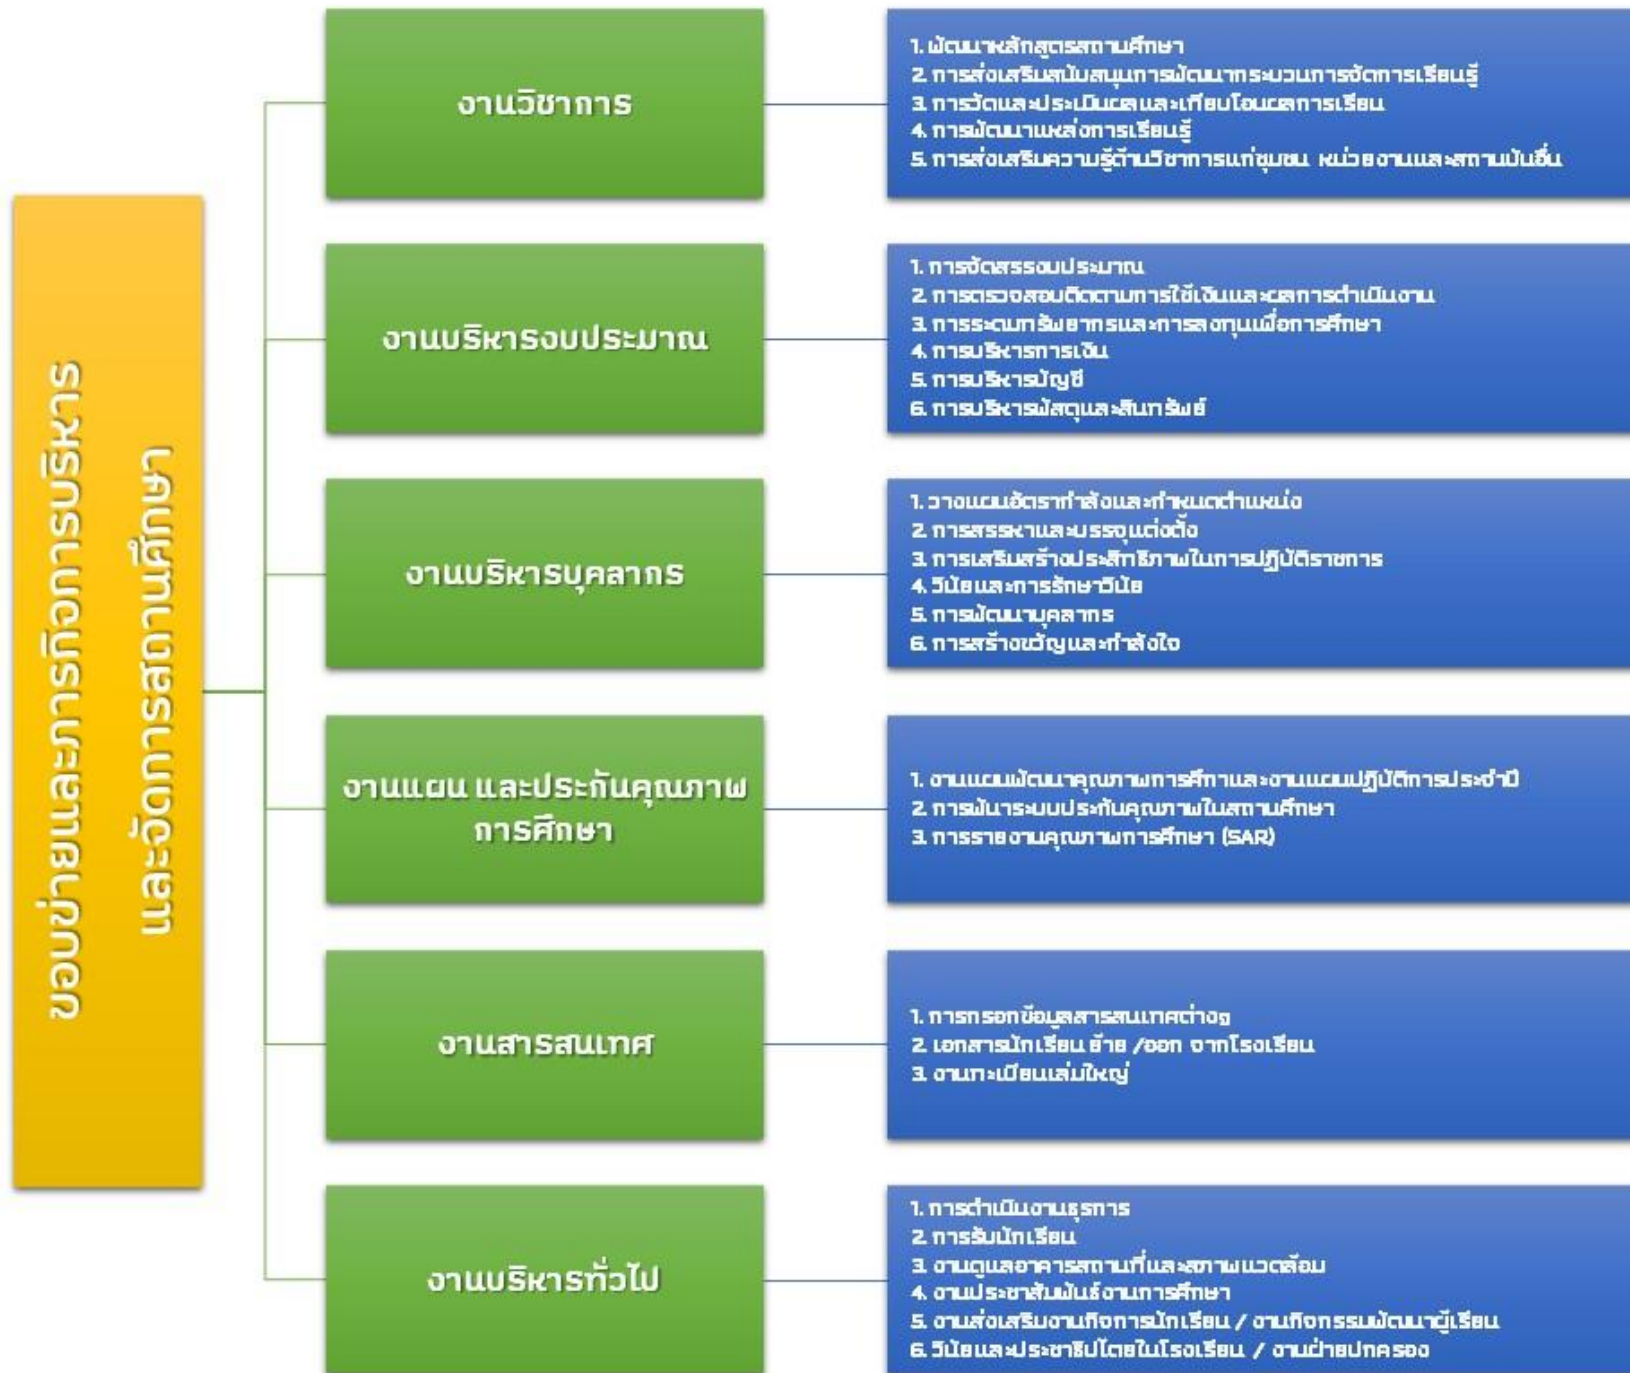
ขอบข่ายและภารกิจการบริหาร และจัดการสถานศึกษา

งานวิชาการ

1. พัฒนาหลักสูตรสถานศึกษา
2. การส่งเสริมสนับสนุนการพัฒนากระบวนการจัดการเรียนรู้
3. การวัดและประเมินผลและเทียบโอนผลการเรียน
4. การพัฒนาแหล่งการเรียนรู้
5. การส่งเสริมความรู้ด้านวิชาการแก่ชุมชน หน่วยงานและสถานบันอื่น

งานบริหารงบประมาณ

1. การจัดสรรงบประมาณ
2. การตรวจสอบติดตามการใช้เงินและผลการดำเนินงาน
3. การระดมทรัพยากรและการลงทุนเพื่อการศึกษา
4. การบริหารการเงิน
5. การบริหารบัญชี
6. การบริหารพัสดุและสินทรัพย์

งานบริหารบุคลากร

1. วางแผนอัตรากำลังและกำหนดตำแหน่ง
2. การสรรหาและบรรจุแต่งตั้ง
3. การเสริมสร้างประสิทธิภาพในการปฏิบัติราชการ
4. วินัยและการรักษาวินัย
5. การพัฒนาบุคลากร
6. การสร้างขวัญและกำลังใจ

งานแผน และประกันคุณภาพการศึกษา

1. งานแผนพัฒนาคุณภาพการศึกษาและงานแผนปฏิบัติการประจำปี
2. การพัฒนาระบบประกันคุณภาพในสถานศึกษา
3. การรายงานคุณภาพการศึกษา (SAR)

งานสารสนเทศ

1. การกรอกข้อมูลสารสนเทศต่างๆ
2. เอกสารนักเรียน ย้าย /ออก จากโรงเรียน
3. งานทะเบียนเล่มใหญ่

งานบริหารทั่วไป

1. การดำเนินงานธุรการ
2. การรับนักเรียน
3. งานดูแลอาคารสถานที่และสภาพแวดล้อม
4. งานประชาสัมพันธ์งานการศึกษา
5. งานส่งเสริมงานกิจการนักเรียน / งานกิจกรรมพัฒนาผู้เรียน
6. วินัยและประชาธิปไตยในโรงเรียน / งานฝ่ายปกครอง